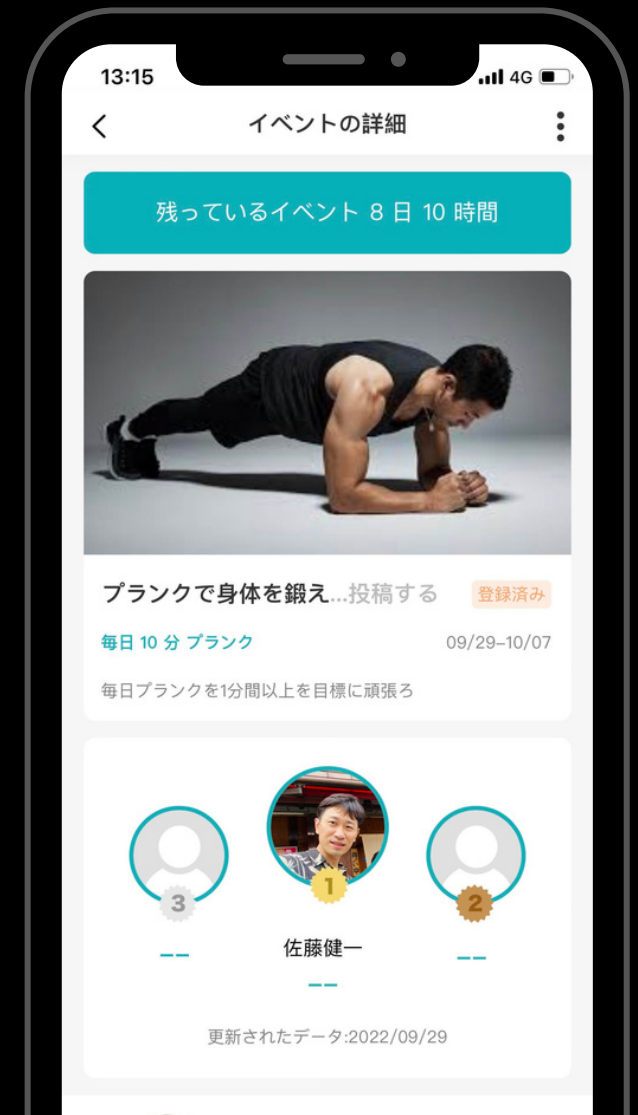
13:15
4G

<
イベントの詳細

残っているイベント 8 日 10 時間

プランクで身体を鍛え...投稿する
登録済み

毎日 10 分 プランク
09/29–10/07

毎日プランクを1分間以上を目標に頑張ろ

1
3
2

– –
佐藤健一
– –
– –

更新されたデータ:2022/09/29